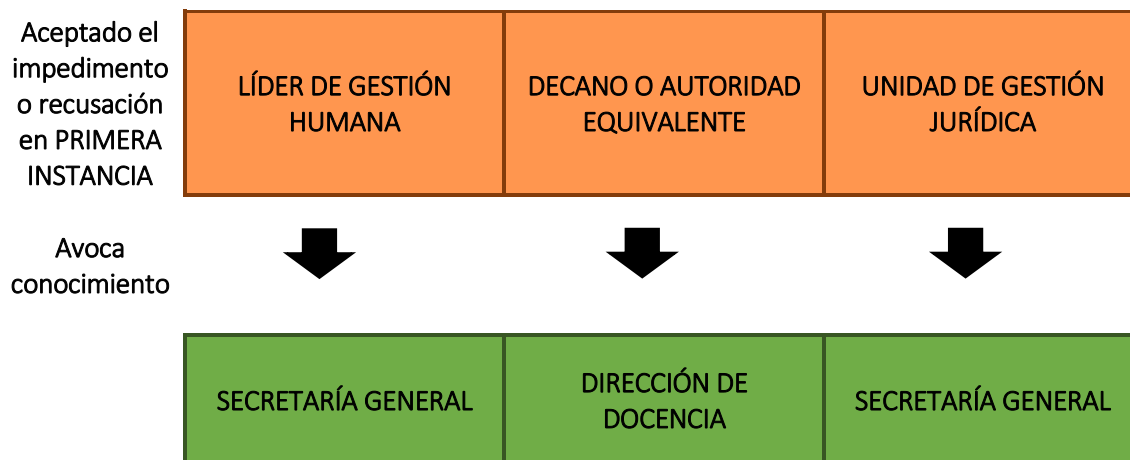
Aceptado el impedimento o recusación en PRIMERA INSTANCIA

| LÍDER DE GESTIÓN HUMANA | DECANO O AUTORIDAD EQUIVALENTE | UNIDAD DE GESTIÓN JURÍDICA |
|---|---|---|

Avoca conocimiento

| SECRETARÍA GENERAL | DIRECCIÓN DE DOCENCIA | SECRETARÍA GENERAL |
|---|---|---|